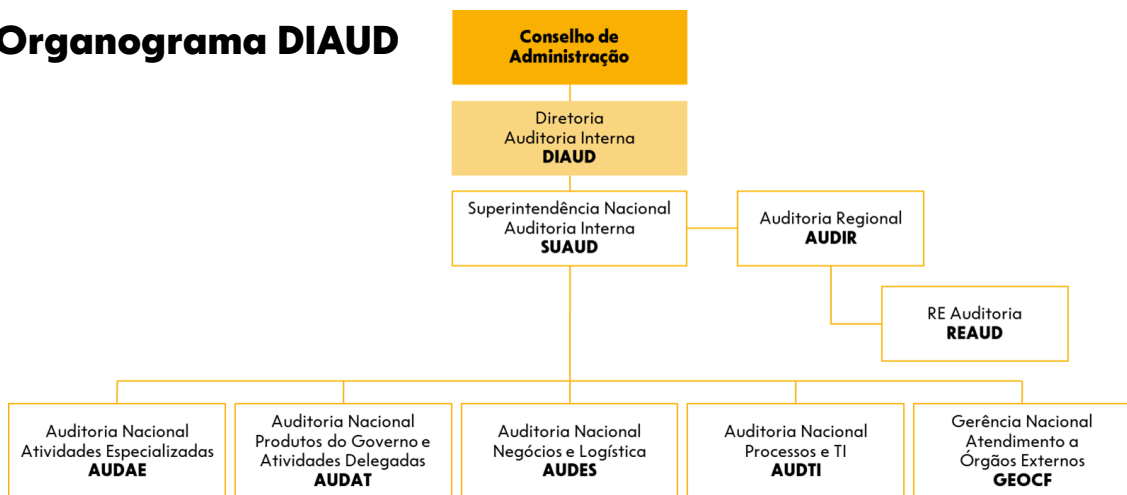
Organograma DIAUD

Conselho de Administração

Diretoria Auditoria Interna
DIAUD

Superintendência Nacional Auditoria Interna
SUAUD

Auditoria Regional
AUDIR

RE Auditoria
REAUD

Auditoria Nacional Atividades Especializadas
AUDAE

Auditoria Nacional Produtos do Governo e Atividades Delegadas
AUDAT

Auditoria Nacional Negócios e Logística
AUDES

Auditoria Nacional Processos e TI
AUDTI

Gerência Nacional Atendimento a Órgãos Externos
GEOCF